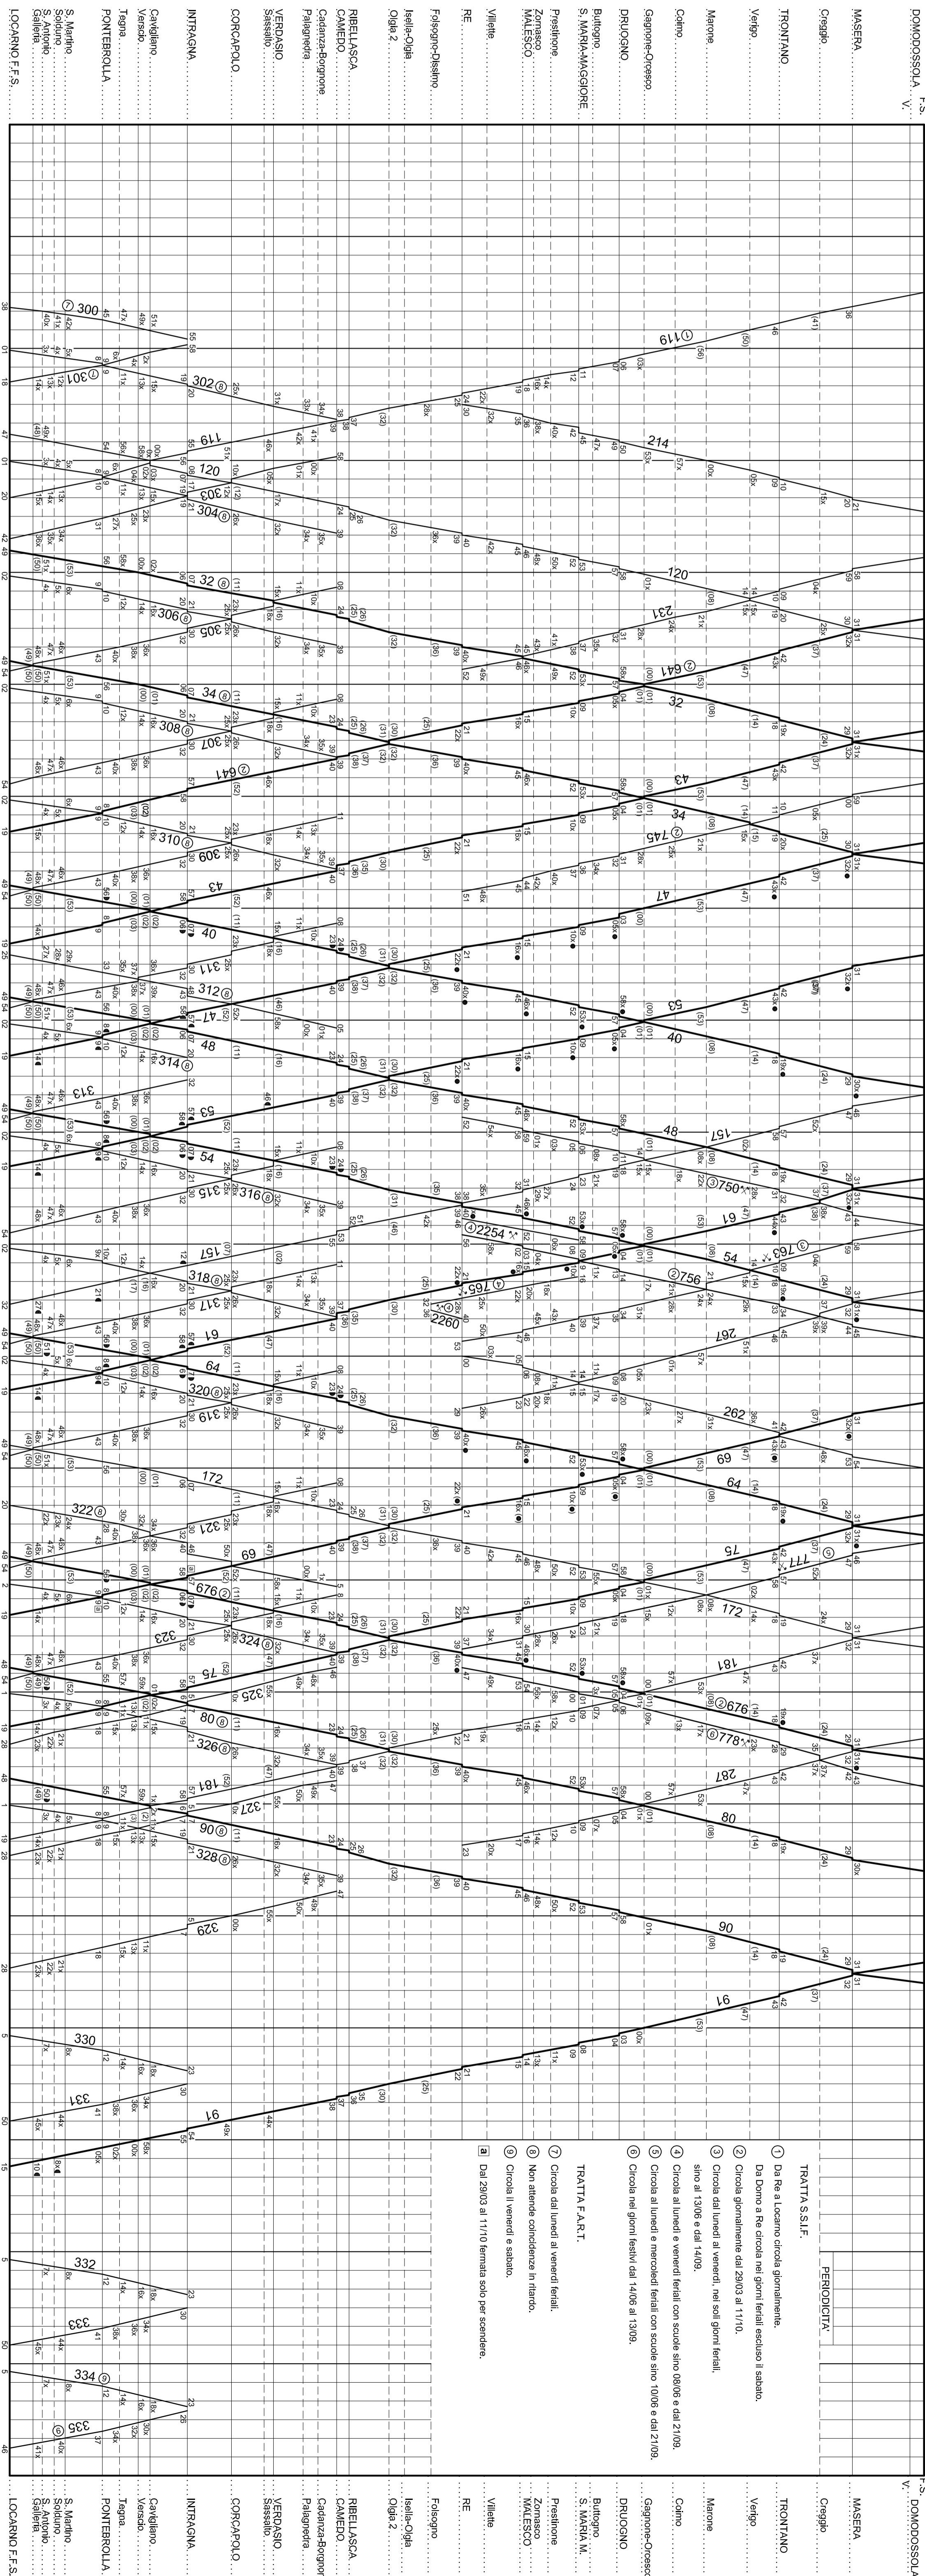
DOMODOSSOLA F.S.
V.
MASERA
Creggio
TRONTANO
Verigo
Marone
Coimo
Gagnone-Orcesco
DRUOGNO
S. MARIA MAGGIORE
Buttogno
MALESCO
Zornasco
Prestinone
Villette
RE
Folsogno-Dissimo
Isella-Olgia
Olgia 2
CAMEDO
RIBELLASCA
Palagnedra
Cadanza-Borgnone
Sassalto
VERDASIO
CORCAPOLO
INTRAGNA
Verscio
Cavigliano
Tegna
PONTEBROLLA
Gallerie
S. Antonio
Solduno
S. Martino
LOCARNO F.F.S.

PERIODICITA'

TRATTA S.S.I.F.

① Da Re a Locarno circola giornalmente. Da Domo a Re circola nei giorni feriali escluso il sabato.

② Circola giornalmente dal 29/03 al 11/10.

③ Circola dal lunedì al venerdì, nei soli giorni feriali, sino al 13/06 e dal 14/09.

④ Circola al lunedì e venerdì feriali con scuole sino 08/06 e dal 21/09.

⑤ Circola al lunedì e mercoledì feriali con scuole sino 10/06 e dal 21/09.

⑥ Circola nei giorni festivi dal 14/06 al 13/09.

TRATTA F.A.R.T.

⑦ Circola dal lunedì al venerdì feriali.

⑧ Non attende coincidenze in ritardo.

⑨ Circola il venerdì e sabato.

a Dal 29/03 al 11/10 fermata solo per scendere.

119 300 301 302 214 120 303 304 32 231 305 306 641 34 307 308 43 745 309 310 47 40 311 312 53 48 313 314 157 54 750 315 316 61 2254 763 756 65 2260 317 318 267 64 319 320 262 69 172 321 322 75 777 676 323 324 181 325 80 778 287 326 327 90 328 329 91 330 331 332 333 334 335